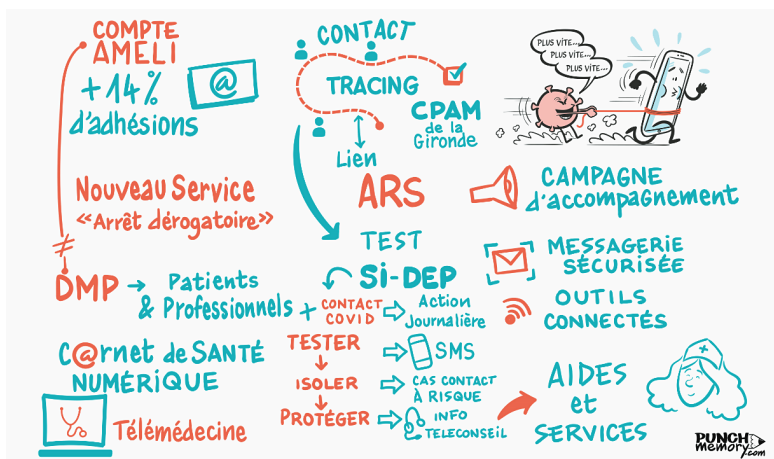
COMPTE AMELI
+14%
d'adhésions
@

CONTACT
TRACING
CPAM de la Gironde
Lien
ARS

PLUS VITE...
PLUS VITE...
PLUS VITE...

CAMPAGNE d'accompagnement

Nouveau Service
«Arrêt dérogatoire»

≠

TEST
SI-DEP

MESSAGERIE SÉCURISÉE

DMP → Patients & Professionnels

+ CONTACT COVID → Action Journalière

OUTILS CONNECTÉS

C@rnet de SANTÉ NUMÉRIQUE

TESTER → SMS
ISOLER → CAS CONTACT À RISQUE
PROTÉGER → INFO TELECONSEIL

AIDES et SERVICES

Télémédecine

PUNCH memory.com